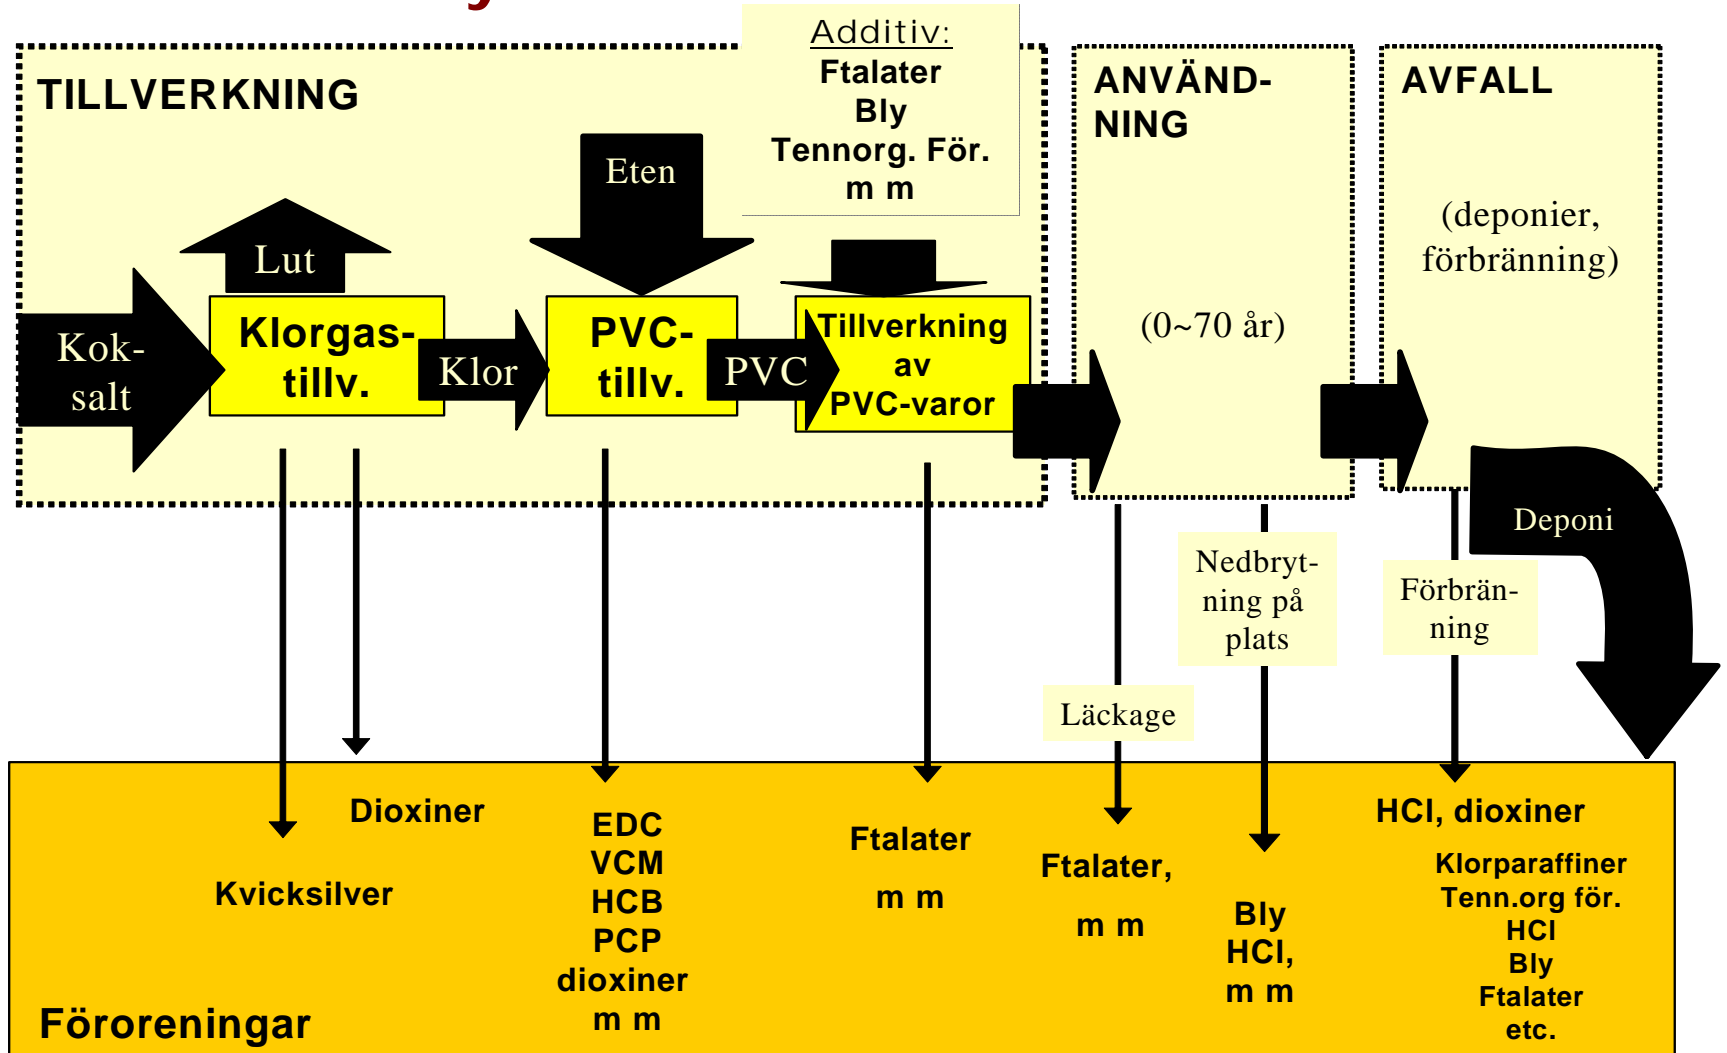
Additiv:
Ftalater
Bly
Tennorg. För.
m m

TILLVERKNING

Eten

Lut

Kok-
salt

Klorgas-
tillv.

Klor

PVC-
tillv.

PVC

Tillverkning
av
PVC-varor

ANVÄND-
NING

(0~70 år)

AVFALL

(deponier,
förbränning)

Deponi

Nedbryt-
ning på
plats

Förbrän-
ning

Läckage

Dioxiner

Kvicksilver

EDC
VCM
HCB
PCP
dioxiner
m m

Ftalater

m m

Ftalater,

m m

Bly
HCl,
m m

HCl, dioxiner

Klorparaffiner
Tenn.org för.
HCl
Bly
Ftalater
etc.

Föroreningar